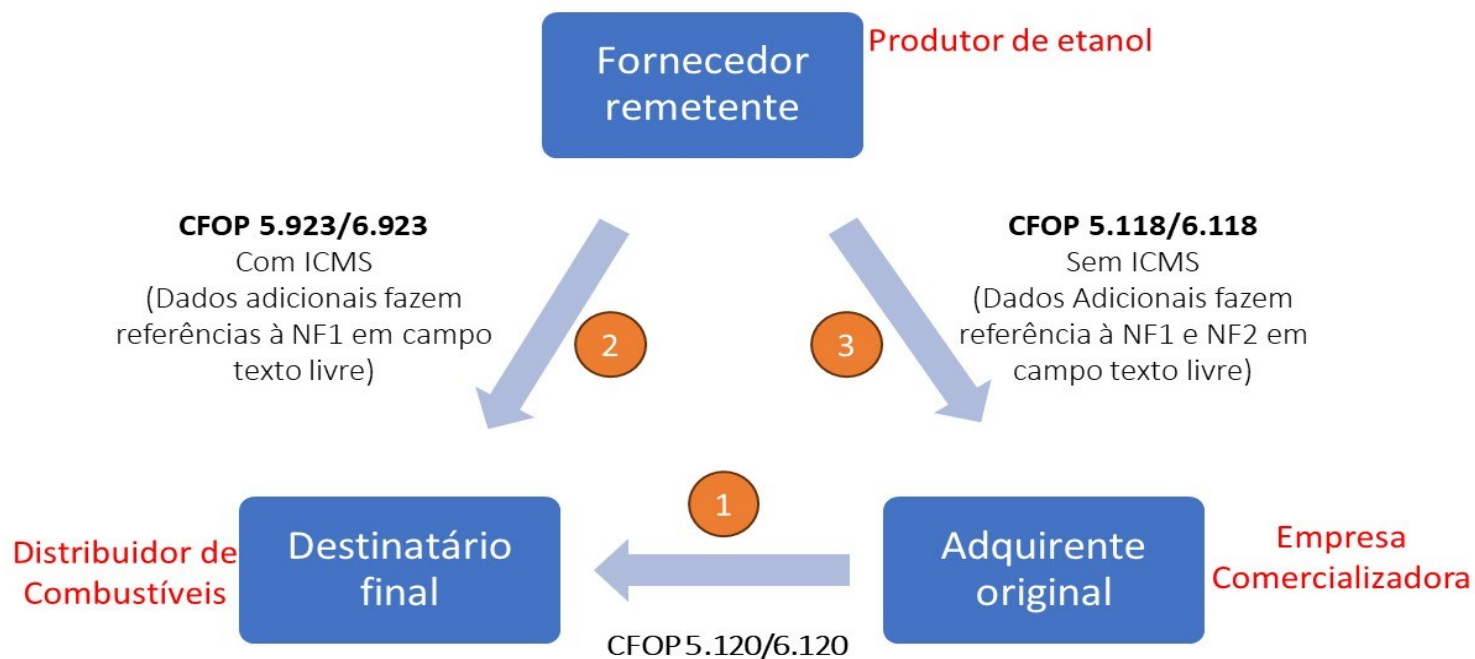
Fornecedor remetente

Produtor de etanol

CFOP 5.923/6.923
Com ICMS
(Dados adicionais fazem referências à NF1 em campo texto livre)

2

3

CFOP 5.118/6.118
Sem ICMS
(Dados Adicionais fazem referência à NF1 e NF2 em campo texto livre)

1

Distribuidor de Combustíveis

Destinatário final

Adquirente original

Empresa Comercializadora

CFOP 5.120/6.120